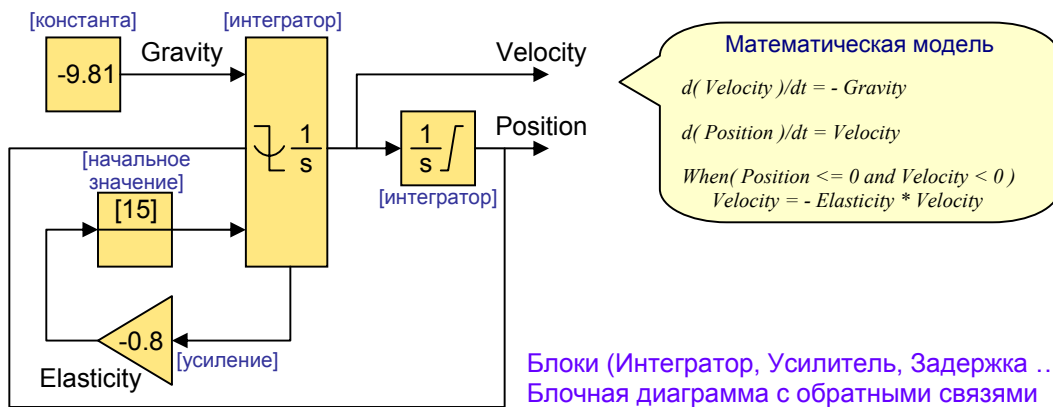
[константа]

-9.81

Gravity

[интегратор]

$\frac{1}{s}$

Velocity

$\frac{1}{s}$

Position

[начальное значение]

[15]

[интегратор]

-0.8

[усиление]

Elasticity

Математическая модель

d( Velocity )/dt = - Gravity

d( Position )/dt = Velocity

When( Position <= 0 and Velocity < 0 )
Velocity = - Elasticity * Velocity

Блоки (Интегратор, Усилитель, Задержка ..
Блочная диаграмма с обратными связями